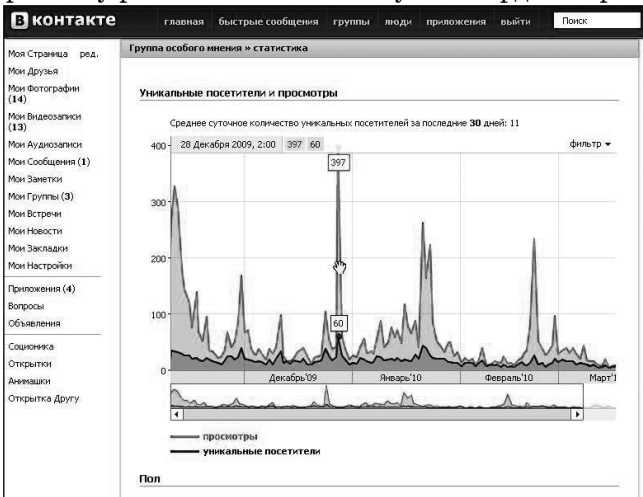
В контакте

главная быстрые сообщения группы люди приложения выйти Поиск

Моя Страница ред.
Мои Друзья
Мои Фотографии (14)
Мои Видеозаписи (13)
Мои Аудиозаписи
Мои Сообщения (1)
Мои Заметки
Мои Группы (3)
Мои Встречи
Мои Новости
Мои Закладки
Мои Настройки

Приложения (4)
Вопросы
Объявления

Соционика
Открытки
Анимашки
Открытка Другу

Группа особого мнения » статистика

Уникальные посетители и просмотры

Среднее суточное количество уникальных посетителей за последние 30 дней: 11

28 Декабря 2009, 2:00 397 60

фильтр ▾

400
300
200
100
0

397
60

Декабрь'09 Январь'10 Февраль'10 Март'1

просмотры
уникальные посетители

Пол